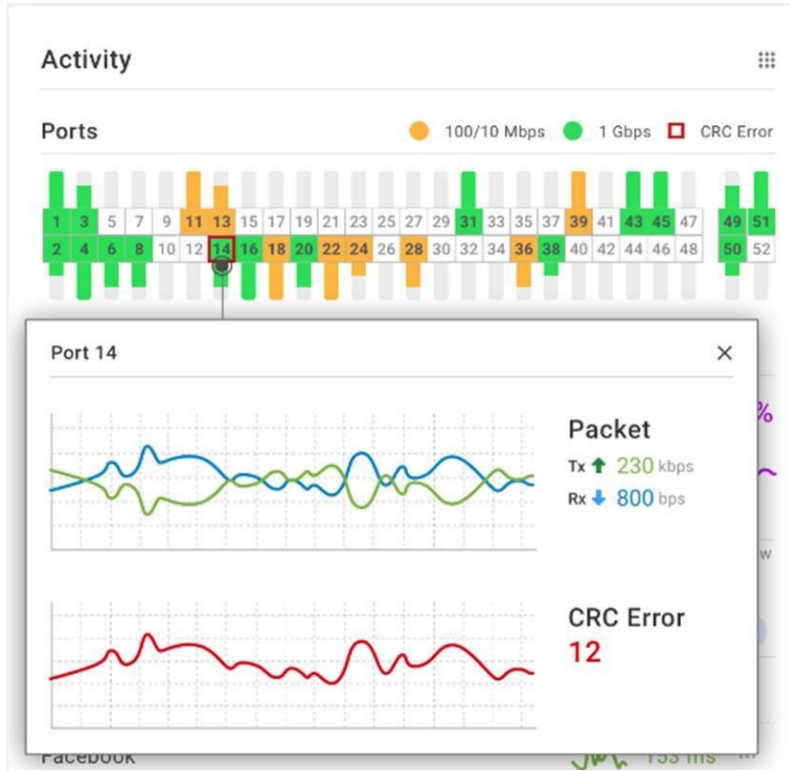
Activity

Ports
100/10 Mbps 1 Gbps CRC Error

| 1 | 3 | 5 | 7 | 9 | 11 | 13 | 15 | 17 | 19 | 21 | 23 | 25 | 27 | 29 | 31 | 33 | 35 | 37 | 39 | 41 | 43 | 45 | 47 | 49 | 51 |
|---|---|---|---|---|---|---|---|---|---|---|---|---|---|---|---|---|---|---|---|---|---|---|---|---|---|
| 2 | 4 | 6 | 8 | 10 | 12 | 14 | 16 | 18 | 20 | 22 | 24 | 26 | 28 | 30 | 32 | 34 | 36 | 38 | 40 | 42 | 44 | 46 | 48 | 50 | 52 |

Port 14
×

Packet
Tx 230 kbps
Rx 800 bps

CRC Error
12

%
w

Facebook
153 ms